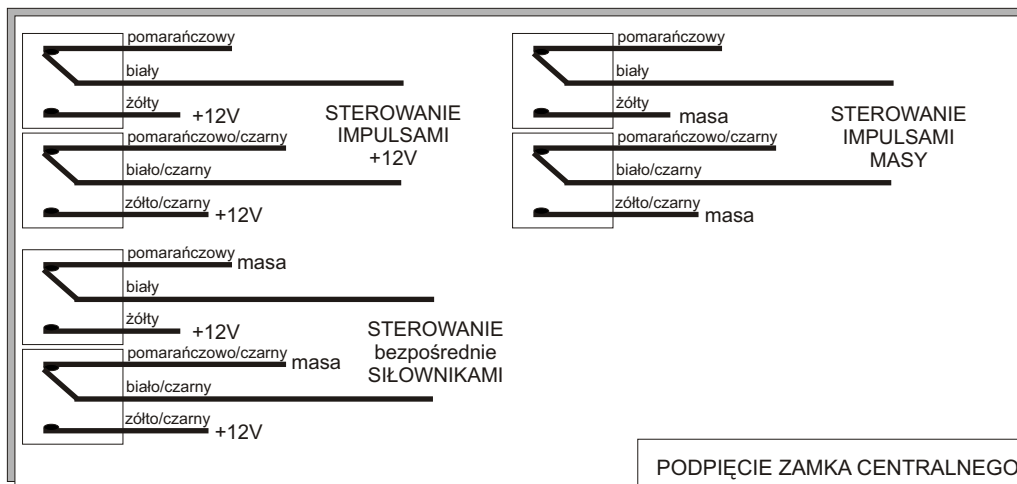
pomarańczowy
biały
żółty +12V
pomarańczowo/czarny
biało/czarny
zółto/czarny +12V

STEROWANIE
IMPULSAMI
+12V

pomarańczowy
biały
żółty masa
pomarańczowo/czarny
biało/czarny
zółto/czarny masa

STEROWANIE
IMPULSAMI
MASY

pomarańczowy masa
biały
żółty +12V
pomarańczowo/czarny masa
biało/czarny
zółto/czarny +12V

STEROWANIE
bezpośrednie
SIŁOWNIKAMI

PODPIĘCIE ZAMKA CENTRALNEGO